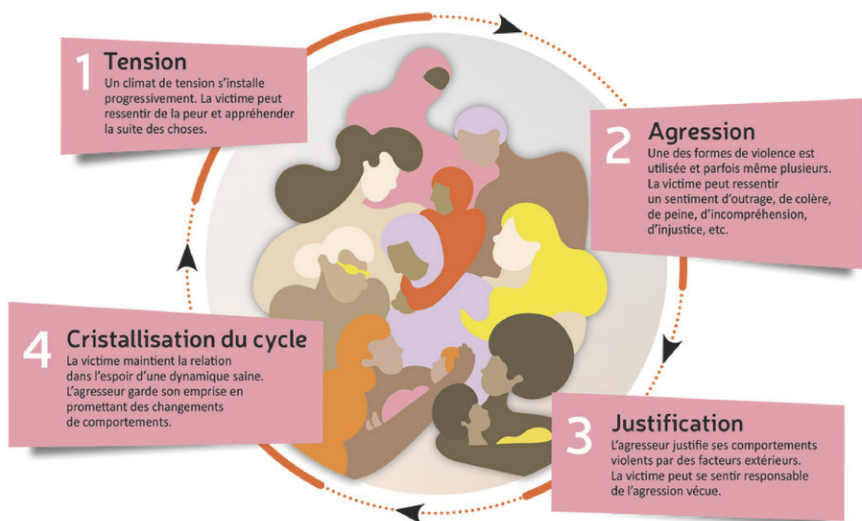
1 Tension
Un climat de tension s'installe progressivement. La victime peut ressentir de la peur et appréhender la suite des choses.

2 Agression
Une des formes de violence est utilisée et parfois même plusieurs. La victime peut ressentir un sentiment d'outrage, de colère, de peine, d'incompréhension, d'injustice, etc.

4 Cristallisation du cycle
La victime maintient la relation dans l'espoir d'une dynamique saine. L'agresseur garde son emprise en promettant des changements de comportements.

3 Justification
L'agresseur justifie ses comportements violents par des facteurs extérieurs. La victime peut se sentir responsable de l'agression vécue.